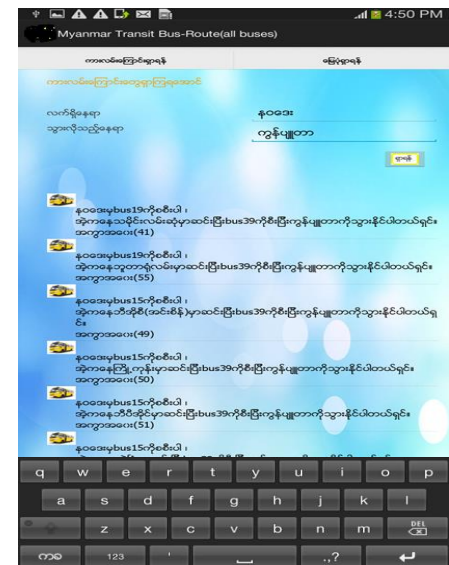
4:50 PM

Myanmar Transit Bus-Route(all buses)

ကားလမ်းကြောင်းရှာရန် | မြေပုံရှာရန်

ကားလမ်းကြောင်းတွေရှာကြရအောင်

လက်ရှိနေရာ | နဝဒေး

သွားလိုသည့်နေရာ | ကွန်ပျူတာ

ရှာရန်

နဝဒေးမှbus19ကိုစီးပါ၊ အဲ့ကနေသမိုင်းလမ်းဆုံမှာဆင်းပြီးbus39ကိုစီးပြီးကွန်ပျူတာကိုသွားနိုင်ပါတယ်ရှင်။ အကွာအဝေး(41)

နဝဒေးမှbus19ကိုစီးပါ၊ အဲ့ကနေဘုတလှရုံလမ်းမှာဆင်းပြီးbus39ကိုစီးပြီးကွန်ပျူတာကိုသွားနိုင်ပါတယ်ရှင်။ အကွာအဝေး(55)

နဝဒေးမှbus15ကိုစီးပါ၊ အဲ့ကနေဘီအိုစီ(ဆင်စိန်)မှာဆင်းပြီးbus39ကိုစီးပြီးကွန်ပျူတာကိုသွားနိုင်ပါတယ်ရှင်။ အကွာအဝေး(49)

နဝဒေးမှbus15ကိုစီးပါ၊ အဲ့ကနေကြို့ကုန်းမှာဆင်းပြီးbus39ကိုစီးပြီးကွန်ပျူတာကိုသွားနိုင်ပါတယ်ရှင်။ အကွာအဝေး(50)

နဝဒေးမှbus15ကိုစီးပါ၊ အဲ့ကနေဘီပီအိုင်မှာဆင်းပြီးbus39ကိုစီးပြီးကွန်ပျူတာကိုသွားနိုင်ပါတယ်ရှင်။ အကွာအဝေး(51)

နဝဒေးမှbus15ကိုစီးပါ၊

q w e r t y u i o p
a s d f g h j k l
z x c v b n m DEL
ကခ 123 , .,?